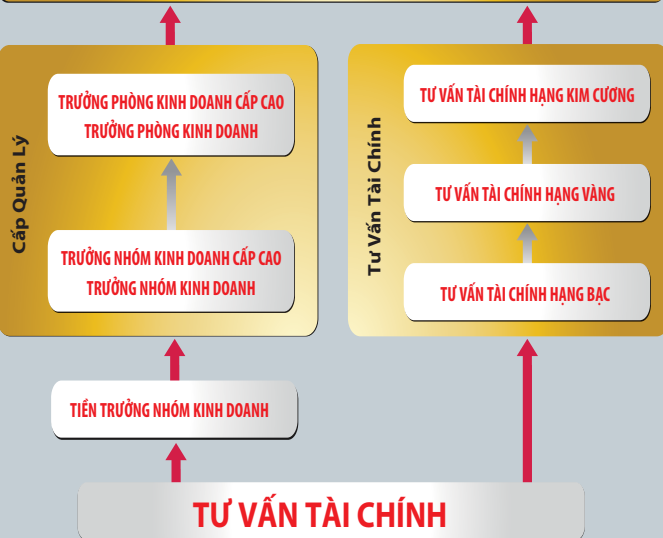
Cấp Quản Lý

TRƯỞNG PHÒNG KINH DOANH CẤP CAO
TRƯỞNG PHÒNG KINH DOANH

TRƯỞNG NHÓM KINH DOANH CẤP CAO
TRƯỞNG NHÓM KINH DOANH

Tư Vấn Tài Chính

TƯ VẤN TÀI CHÍNH HẠNG KIM CƯƠNG

TƯ VẤN TÀI CHÍNH HẠNG VÀNG

TƯ VẤN TÀI CHÍNH HẠNG BẠC

TIỀN TRƯỞNG NHÓM KINH DOANH

TƯ VẤN TÀI CHÍNH